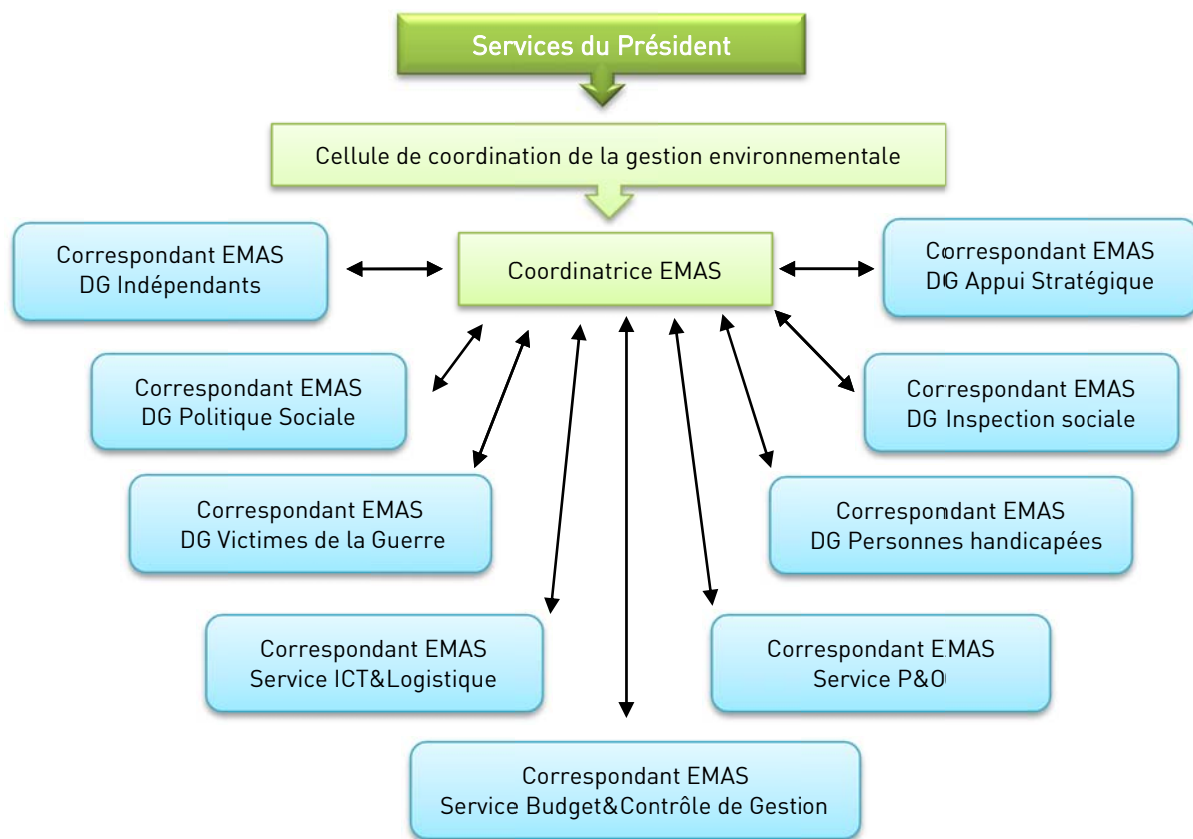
Services du Président

Cellule de coordination de la gestion environnementale

Correspondant EMAS
DG Indépendants

Coordinatrice EMAS

Correspondant EMAS
DG Appui Stratégique

Correspondant EMAS
DG Politique Sociale

Correspondant EMAS
DG Inspection sociale

Correspondant EMAS
DG Victimes de la Guerre

Correspondant EMAS
DG Personnes handicapées

Correspondant EMAS
Service ICT&Logistique

Correspondant EMAS
Service P&O

Correspondant EMAS
Service Budget&Contrôle de Gestion